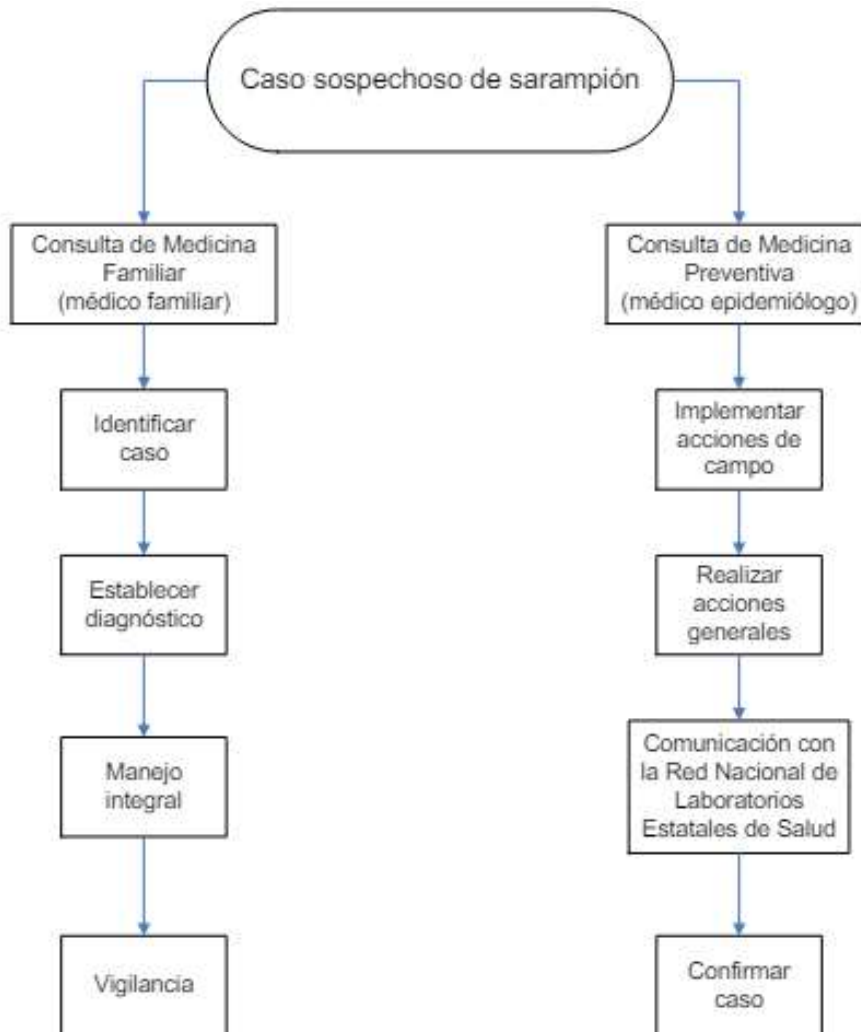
Caso sospechoso de sarampión

Consulta de Medicina Familiar (médico familiar)

Identificar caso

Establecer diagnóstico

Manejo integral

Vigilancia

Consulta de Medicina Preventiva (médico epidemiólogo)

Implementar acciones de campo

Realizar acciones generales

Comunicación con la Red Nacional de Laboratorios Estatales de Salud

Confirmar caso